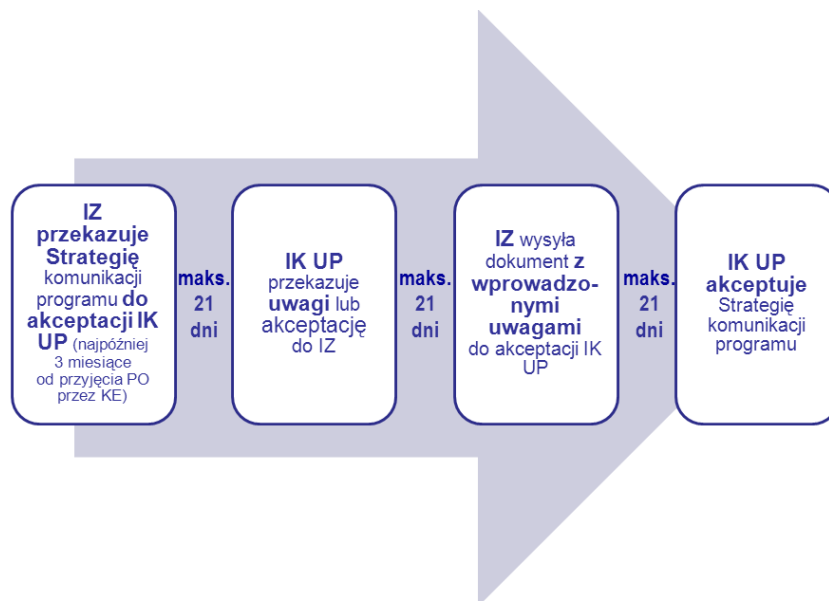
IZ przekazuje Strategię komunikacji programu do akceptacji IK UP (najpóźniej 3 miesiące od przyjęcia PO przez KE)

maks. 21 dni

IK UP przekazuje uwagi lub akceptację do IZ

maks. 21 dni

IZ wysyła dokument z wprowadzonymi uwagami do akceptacji IK UP

maks. 21 dni

IK UP akceptuje Strategię komunikacji programu